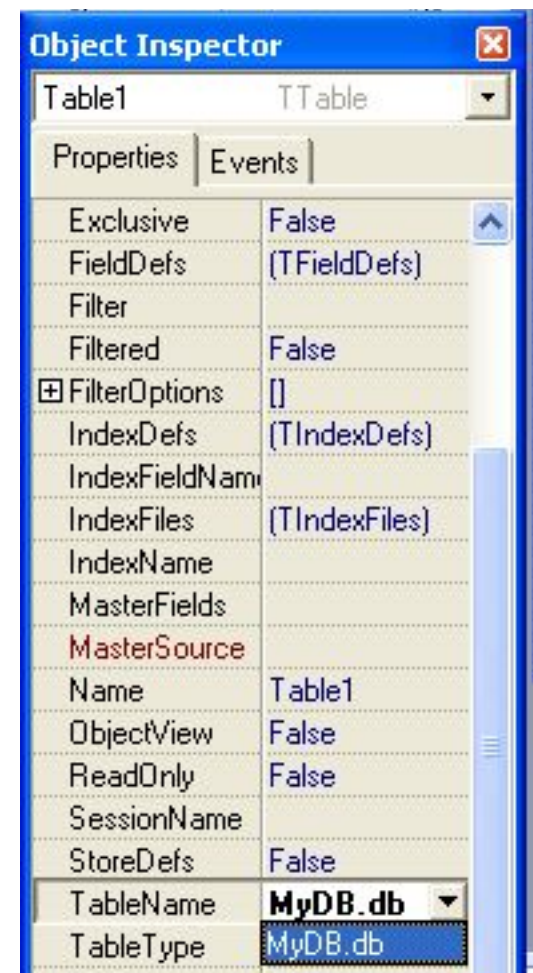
Object Inspector

Table1 TTable

Properties Events

| | |
|---|---|
| Exclusive | False |
| FieldDefs | (TFieldDefs) |
| Filter | |
| Filtered | False |
| ⊞ FilterOptions | [] |
| IndexDefs | (TIndexDefs) |
| IndexFieldNam | |
| IndexFiles | (TIndexFiles) |
| IndexName | |
| MasterFields | |
| MasterSource | |
| Name | Table1 |
| ObjectView | False |
| ReadOnly | False |
| SessionName | |
| StoreDefs | False |
| TableName | MyDB.db |
| TableType | MyDB.db |